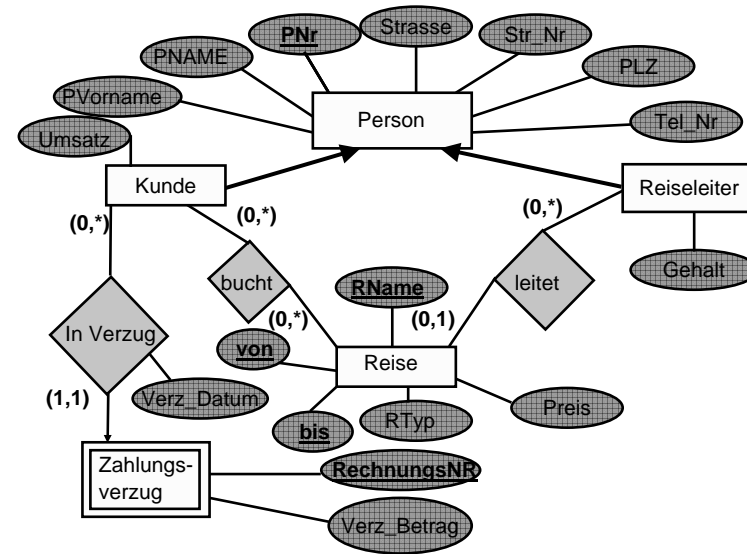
PNr
Strasse
PNAME
Str_Nr
PLZ
PVorname
Person
Tel_Nr
Umsatz
Kunde
Reiseleiter
(0,*)
(0,*)
(0,*)
bucht
leitet
Gehalt
RName
(0,*)
(0,1)
In Verzug
von
Reise
(1,1)
Verz_Datum
Preis
bis
RTyp
Zahlungsverzug
RechnungsNR
Verz_Betrag